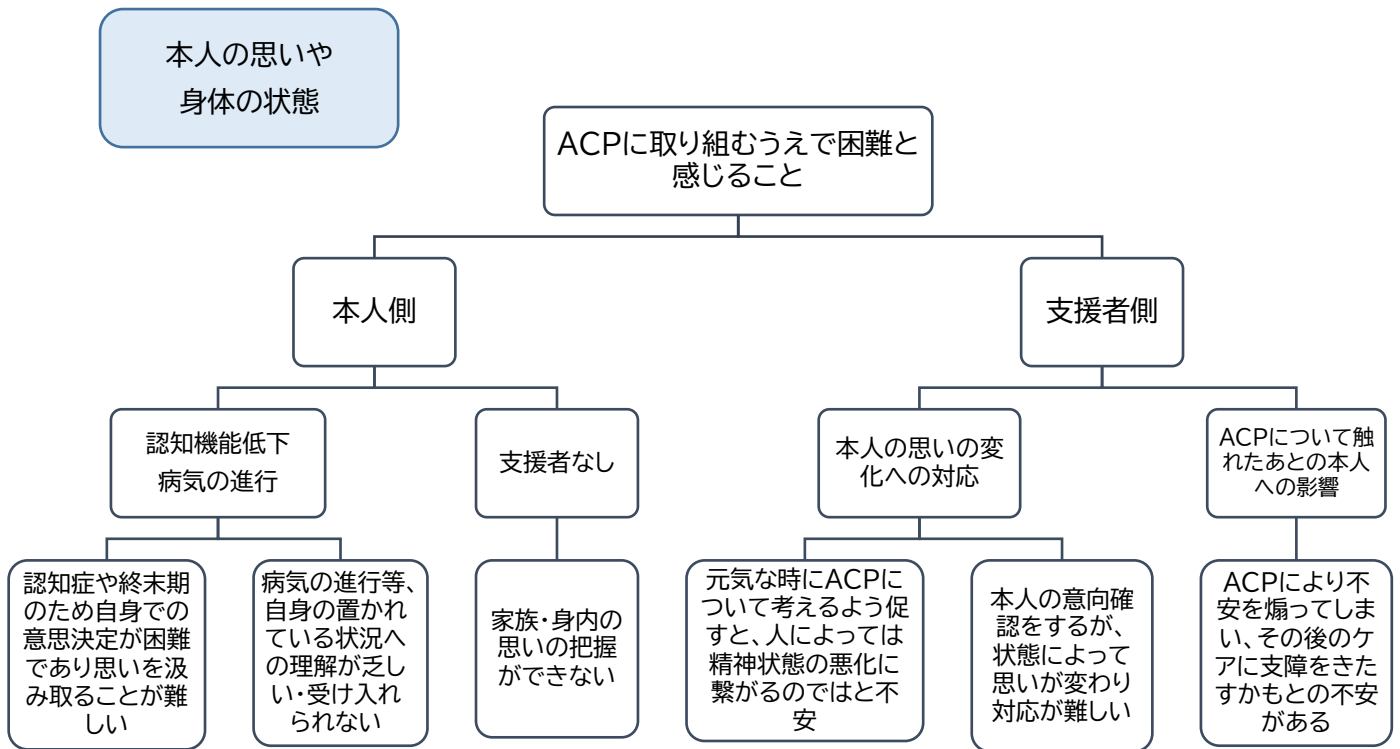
本人の思いや
身体の状態

ACPに取り組むうえで困難と感じること

本人側

支援者側

認知機能低下
病気の進行

支援者なし

本人の思いの変化への対応

ACPについて触れたあとの本人への影響

認知症や終末期のため自身での意思決定が困難であり思いを汲み取ることが難しい

病気の進行等、自身の置かれている状況への理解が乏しい・受け入れられない

家族・身内の思いの把握ができない

元気な時にACPについて考えるよう促すと、人によっては精神状態の悪化に繋がるのではと不安

本人の意向確認をするが、状態によって思いが変わり対応が難しい

ACPにより不安を煽ってしまい、その後のケアに支障をきたすかもとの不安がある